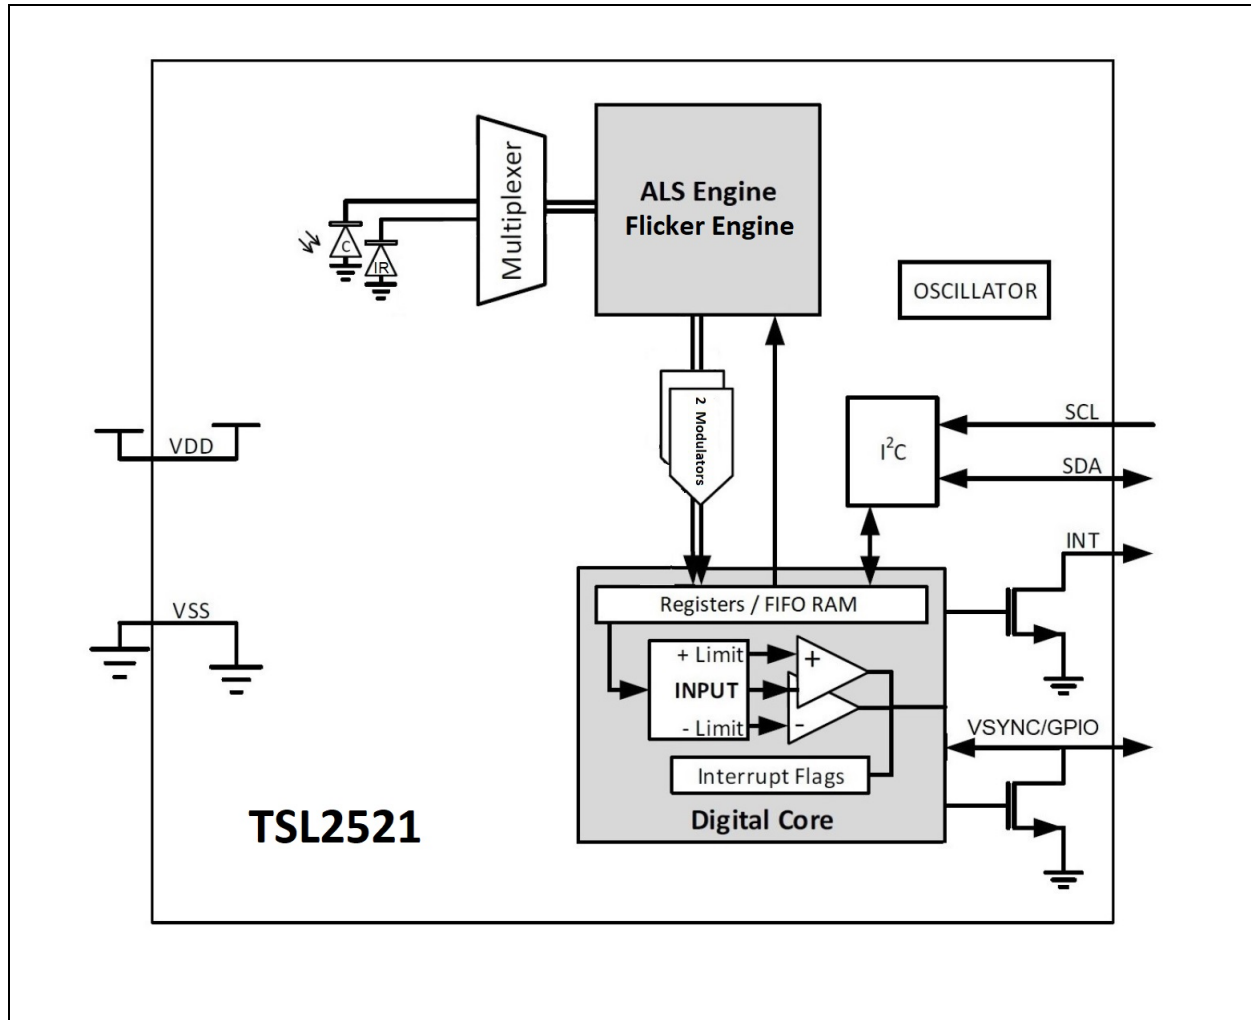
Multiplexer

C

IR

ALS Engine
Flicker Engine

OSCILLATOR

2 Modulators

$I^2C$

SCL

SDA

INT

VDD

VSS

Registers / FIFO RAM

+ Limit

INPUT

- Limit

+

-

Interrupt Flags

Digital Core

VSYNC/GPIO

TSL2521